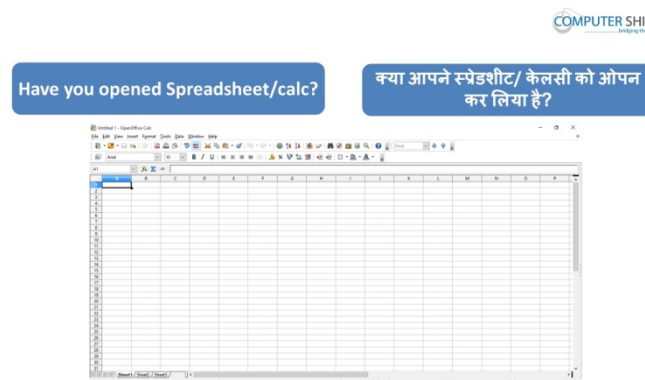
COMPUTER SHI
bridging th

Have you opened Spreadsheet/calc?

क्या आपने स्प्रेडशीट/ केलसी को ओपन कर लिया है?

Untitled 1 - OpenOffice Calc

File Edit View Insert Format Tools Data Window Help

Arial 10

A1

| | A | B | C | D | E | F | G | H | I | J | K | L | M | N | O | P |
|---|---|---|---|---|---|---|---|---|---|---|---|---|---|---|---|---|
| 1 | | | | | | | | | | | | | | | | |
| 2 | | | | | | | | | | | | | | | | |
| 3 | | | | | | | | | | | | | | | | |
| 4 | | | | | | | | | | | | | | | | |
| 5 | | | | | | | | | | | | | | | | |
| 6 | | | | | | | | | | | | | | | | |
| 7 | | | | | | | | | | | | | | | | |
| 8 | | | | | | | | | | | | | | | | |
| 9 | | | | | | | | | | | | | | | | |
| 10 | | | | | | | | | | | | | | | | |
| 11 | | | | | | | | | | | | | | | | |
| 12 | | | | | | | | | | | | | | | | |
| 13 | | | | | | | | | | | | | | | | |
| 14 | | | | | | | | | | | | | | | | |
| 15 | | | | | | | | | | | | | | | | |
| 16 | | | | | | | | | | | | | | | | |
| 17 | | | | | | | | | | | | | | | | |
| 18 | | | | | | | | | | | | | | | | |
| 19 | | | | | | | | | | | | | | | | |
| 20 | | | | | | | | | | | | | | | | |
| 21 | | | | | | | | | | | | | | | | |
| 22 | | | | | | | | | | | | | | | | |
| 23 | | | | | | | | | | | | | | | | |
| 24 | | | | | | | | | | | | | | | | |
| 25 | | | | | | | | | | | | | | | | |
| 26 | | | | | | | | | | | | | | | | |
| 27 | | | | | | | | | | | | | | | | |
| 28 | | | | | | | | | | | | | | | | |
| 29 | | | | | | | | | | | | | | | | |
| 30 | | | | | | | | | | | | | | | | |
| 31 | | | | | | | | | | | | | | | | |

Sheet1 / Sheet2 / Sheet3